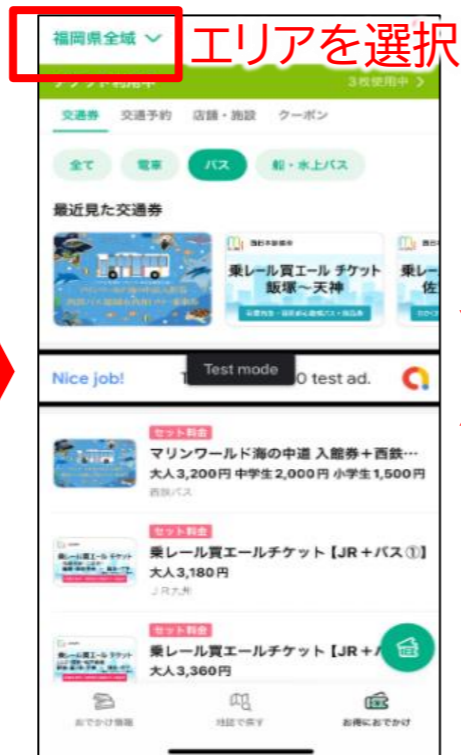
福岡県全域 ∨ エリアを選択

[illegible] 3枚使用中 >

交通券 交通予約 店舗・施設 クーポン

全て 電車 バス 船・水上バス

最近見た交通券

乗レール買エール チケット 飯塚～天神

Nice job! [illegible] test ad.

Test mode

セット料金
マリンワールド海の中道 入館券＋西鉄…
大人3,200円 中学生2,000円 小学生1,500円
西鉄バス

セット料金
乗レール買エールチケット【JR＋バス①】
大人3,180円
JR九州

セット料金
乗レール買エールチケット【JR＋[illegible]
大人3,360円

おでかけ情報 地図で探す お得におでかけ